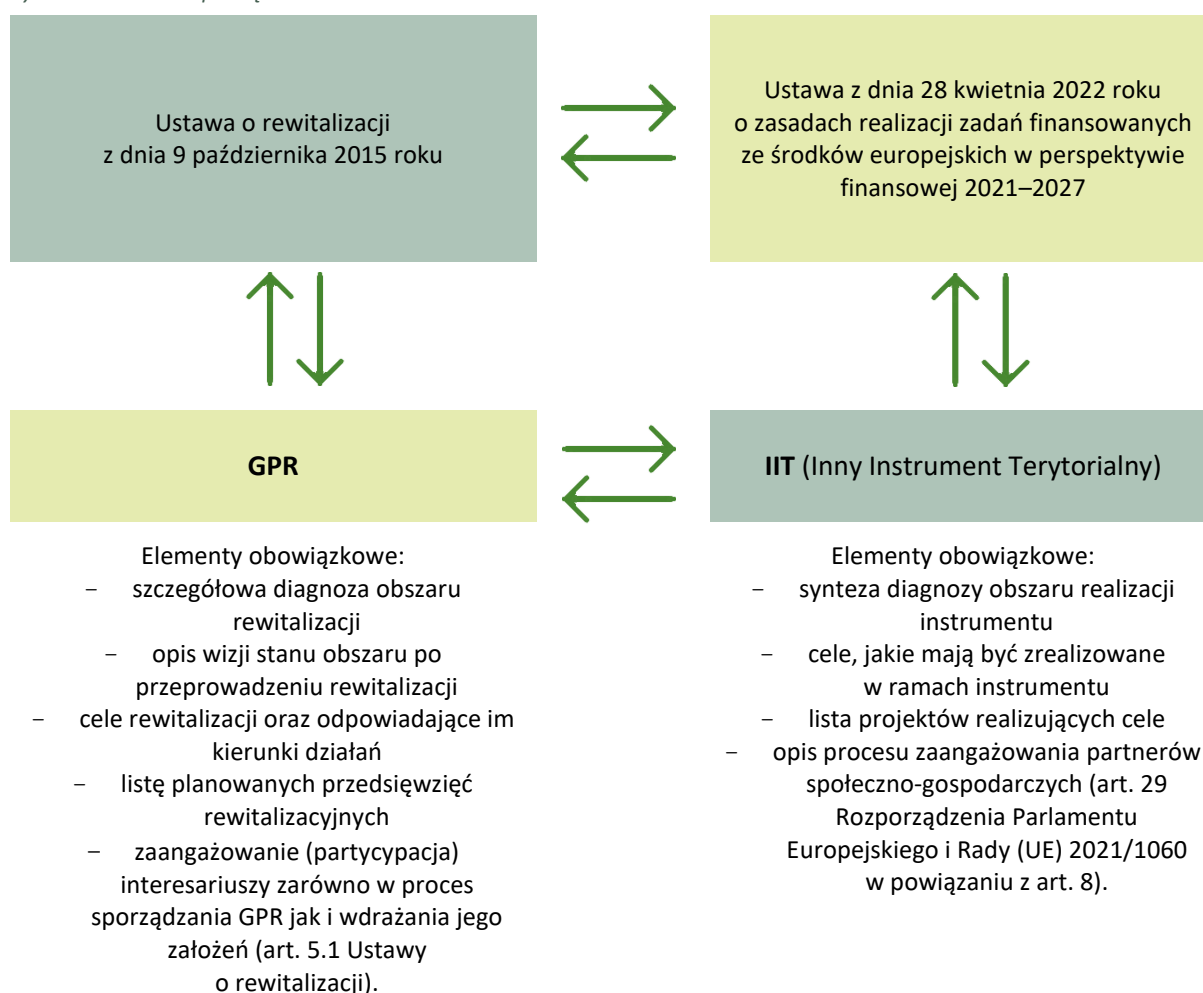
Ustawa o rewitalizacji z dnia 9 października 2015 roku

Ustawa z dnia 28 kwietnia 2022 roku o zasadach realizacji zadań finansowanych ze środków europejskich w perspektywie finansowej 2021–2027

**GPR**

**IIT** (Inny Instrument Terytorialny)

Elementy obowiązkowe:
- szczegółowa diagnoza obszaru rewitalizacji
- opis wizji stanu obszaru po przeprowadzeniu rewitalizacji
- cele rewitalizacji oraz odpowiadające im kierunki działań
- listę planowanych przedsięwzięć rewitalizacyjnych
- zaangażowanie (partycypacja) interesariuszy zarówno w proces sporządzania GPR jak i wdrażania jego założeń (art. 5.1 Ustawy o rewitalizacji).

Elementy obowiązkowe:
- synteza diagnozy obszaru realizacji instrumentu
- cele, jakie mają być zrealizowane w ramach instrumentu
- lista projektów realizujących cele
- opis procesu zaangażowania partnerów społeczno-gospodarczych (art. 29 Rozporządzenia Parlamentu Europejskiego i Rady (UE) 2021/1060 w powiązaniu z art. 8).